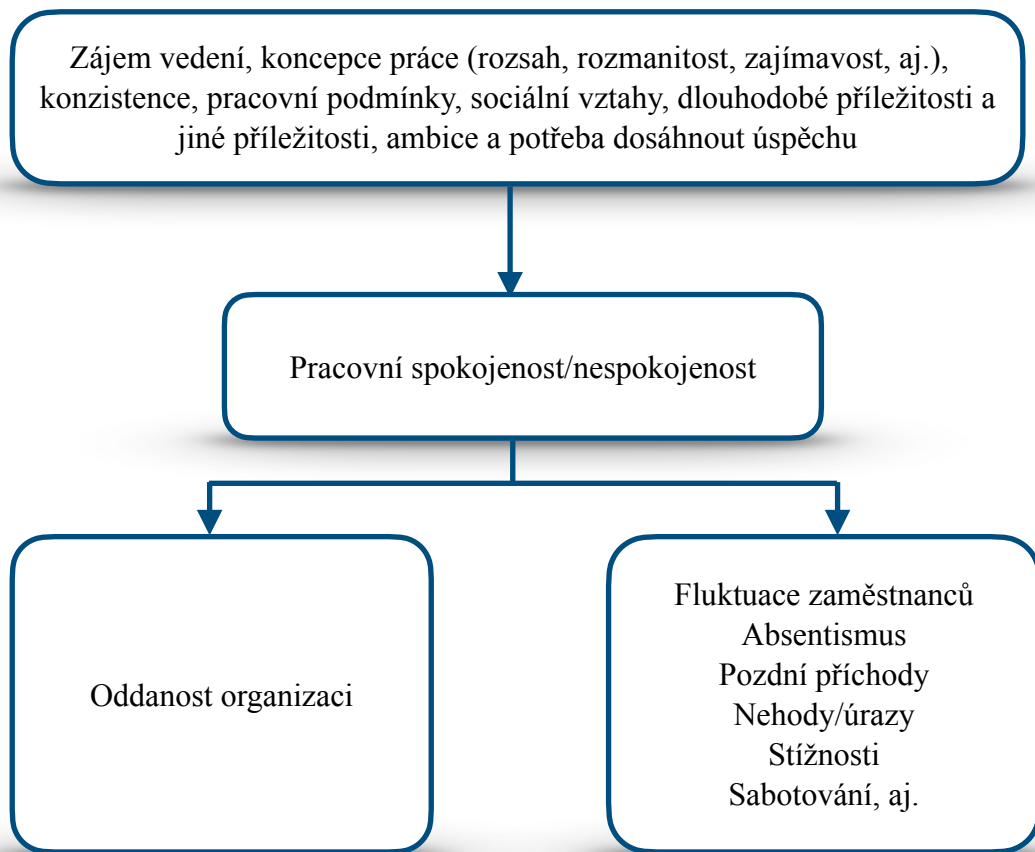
Zájem vedení, koncepce práce (rozsah, rozmanitost, zajímavost, aj.), konzistence, pracovní podmínky, sociální vztahy, dlouhodobé příležitosti a jiné příležitosti, ambice a potřeba dosáhnout úspěchu

Pracovní spokojenost/nespokojenost

Oddanost organizaci

Fluktuace zaměstnanců
Absentismus
Pozdní příchody
Nehody/úrazy
Stížnosti
Sabotování, aj.